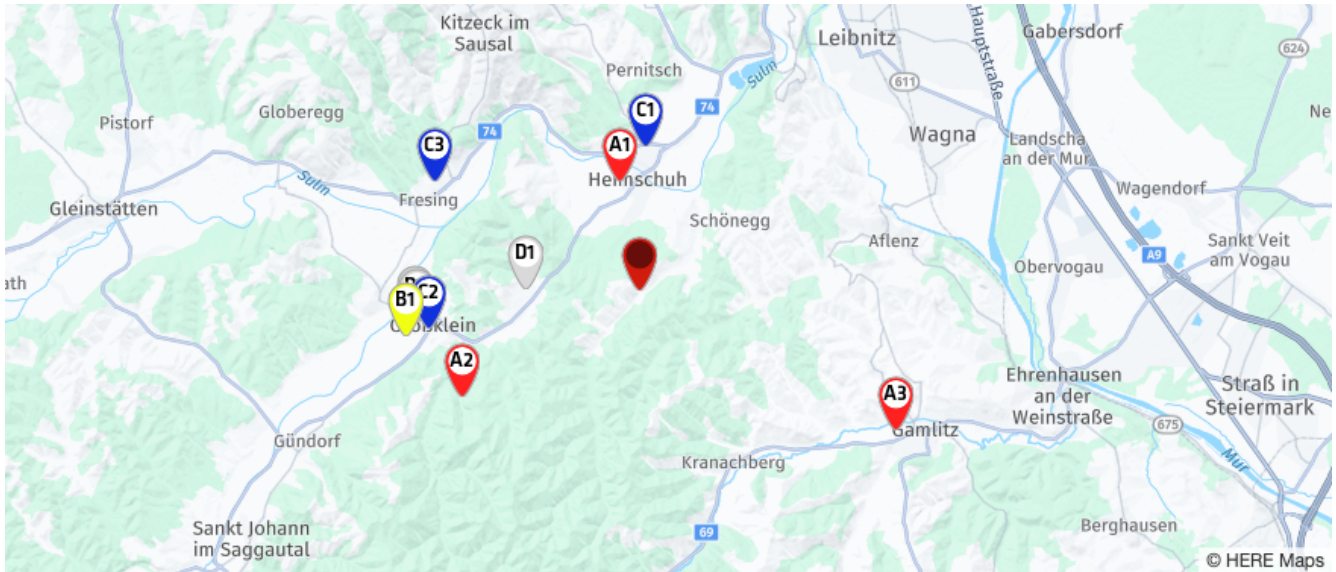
Kitzeck im Sausal
Leibnitz
Gabersdorf
Hauptstraße
624
Pernitsch
Sulm
611
Pistorf
Globeregg
74
C1
Ne
Wagna
C3
74
A1
Landscha an der Mur
Heimschuh
Wagendorf
Sulm
Fresing
Gleinstätten
Schönegg
Aflenz
Sankt Veit am Vogau
D1
A9
Obervogau
ath
B
B1
C2
Großklein
A2
Ehrenhausen an der Weinstraße
A3
Straß in Steiermark
Gündorf
675
Gamlitz
Kranachberg
Mur
Sankt Johann im Saggautal
69
Berghausen
© HERE Maps